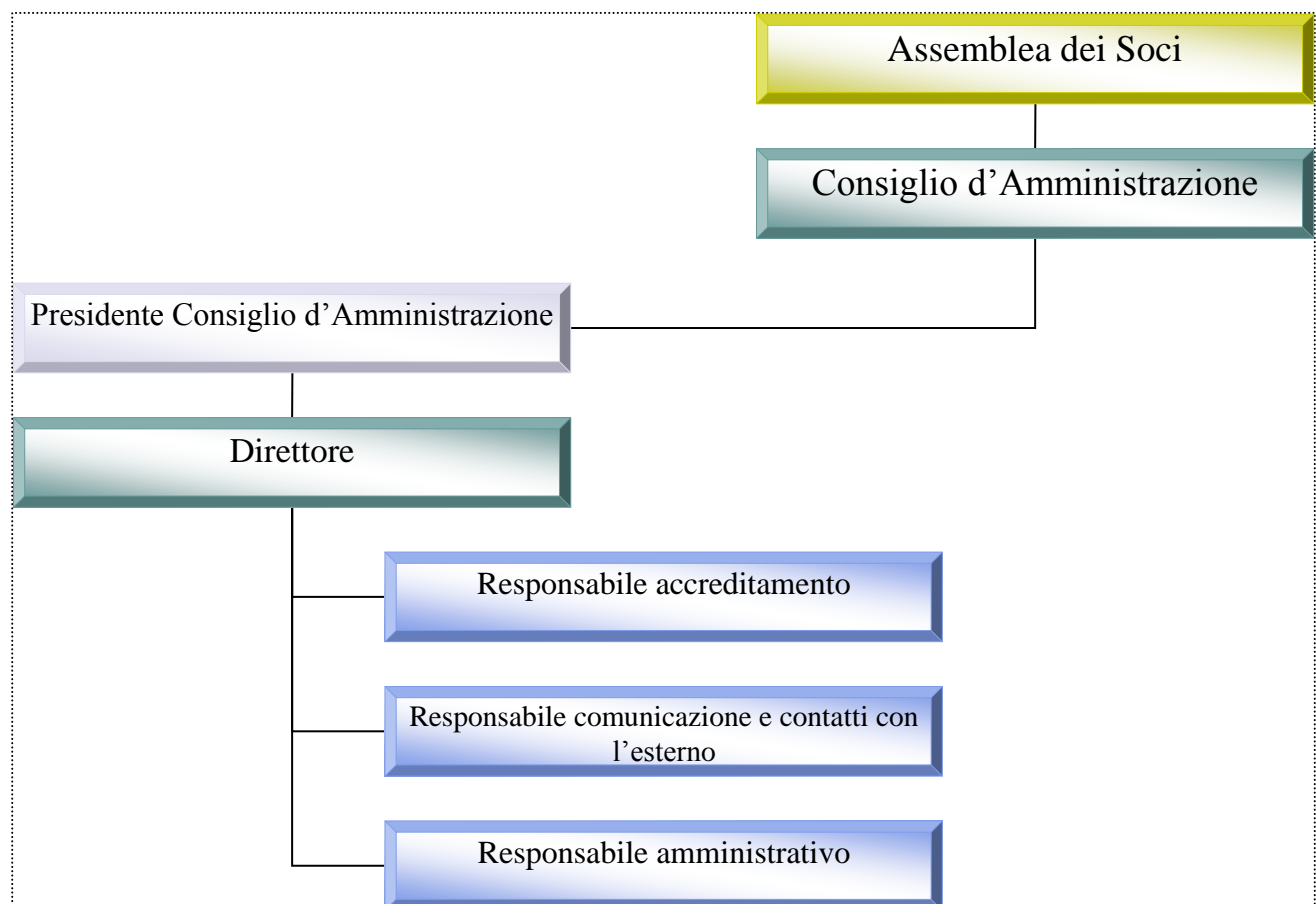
Assemblea dei Soci

Consiglio d’Amministrazione

Presidente Consiglio d’Amministrazione

Direttore

Responsabile accreditamento

Responsabile comunicazione e contatti con l’esterno

Responsabile amministrativo